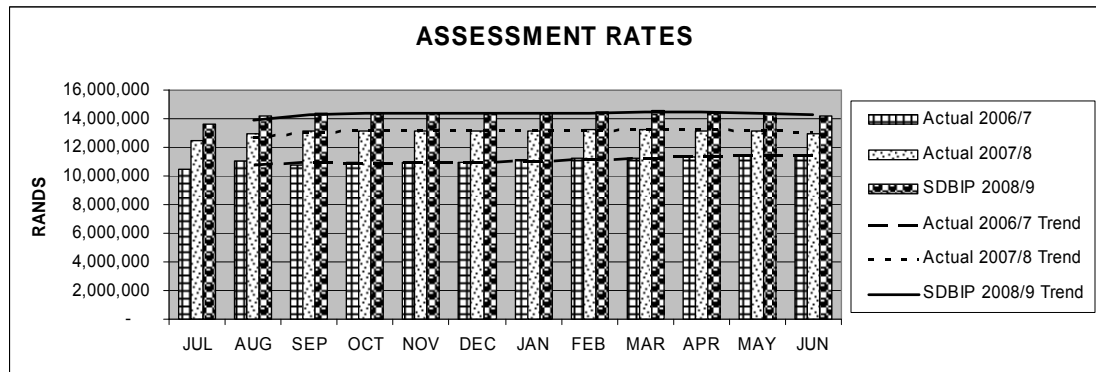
ASSESSMENT RATES

RANDS

16,000,000
14,000,000
12,000,000
10,000,000
8,000,000
6,000,000
4,000,000
2,000,000
-

JUL AUG SEP OCT NOV DEC JAN FEB MAR APR MAY JUN

Actual 2006/7
Actual 2007/8
SDBIP 2008/9
Actual 2006/7 Trend
Actual 2007/8 Trend
SDBIP 2008/9 Trend